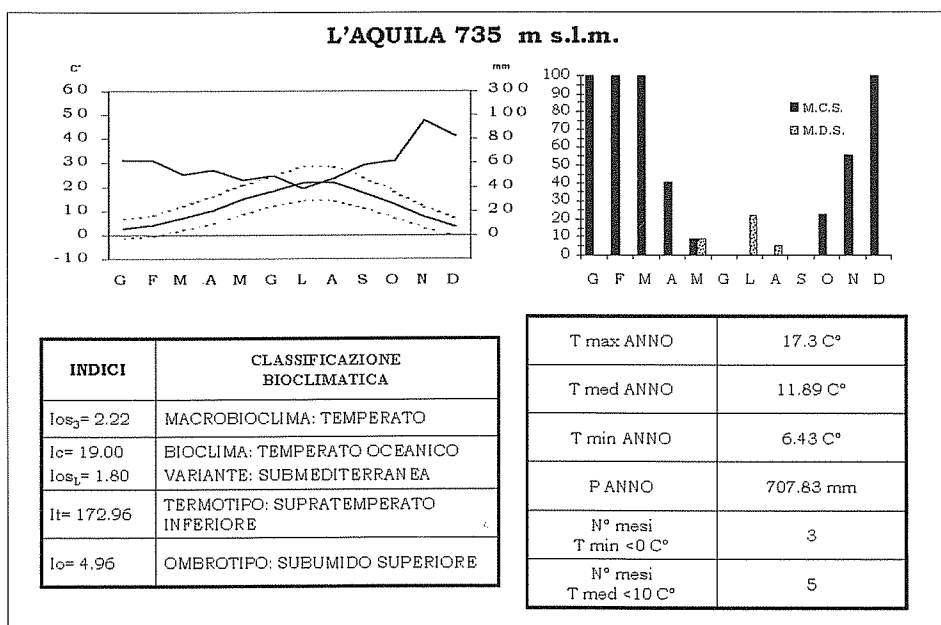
L'AQUILA 735 m s.l.m.

C°

mm

60
50
40
30
20
10
0
-10

300
100
80
60
40
20
0

G F M A M G L A S O N D

100
90
80
70
60
50
40
30
20
10
0

M.C.S.
M.D.S.

G F M A M G L A S O N D

| INDICI | CLASSIFICAZIONE BIOCLIMATICA |
|---|---|
| $Ios_3$= 2.22 | MACROBIOCLIMA: TEMPERATO |
| Ic= 19.00 $Ios_L$= 1.80 | BIOCLIMA: TEMPERATO OCEANICO VARIANTE: SUBMEDITERRANEA |
| It= 172.96 | TERMOTIPO: SUPRATEMPERATO INFERIORE |
| Io= 4.96 | OMBROTIPO: SUBUMIDO SUPERIORE |

| T max ANNO | 17.3 C° |
|---|---|
| T med ANNO | 11.89 C° |
| T min ANNO | 6.43 C° |
| P ANNO | 707.83 mm |
| N° mesi T min <0 C° | 3 |
| N° mesi T med <10 C° | 5 |